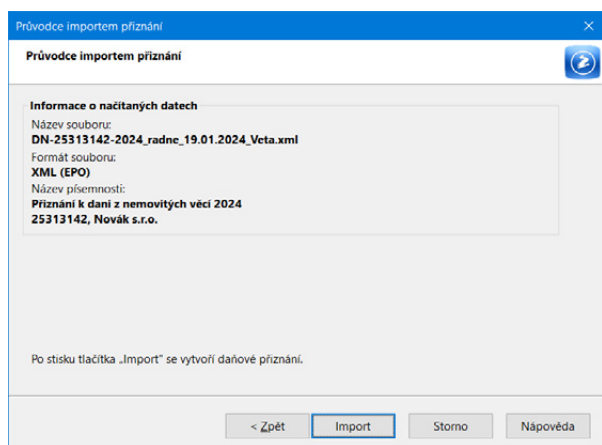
Průvodce importem přiznání

Průvodce importem přiznání

Informace o načítaných datech

Název souboru:
DN-25313142-2024_radne_19.01.2024_Veta.xml
Formát souboru:
XML (EPO)
Název písemnosti:
Přiznání k dani z nemovitých věcí 2024
25313142, Novák s.r.o.

Po stisku tlačítka „Import" se vytvoří daňové přiznání.

< Zpět
Import
Storno
Nápověda